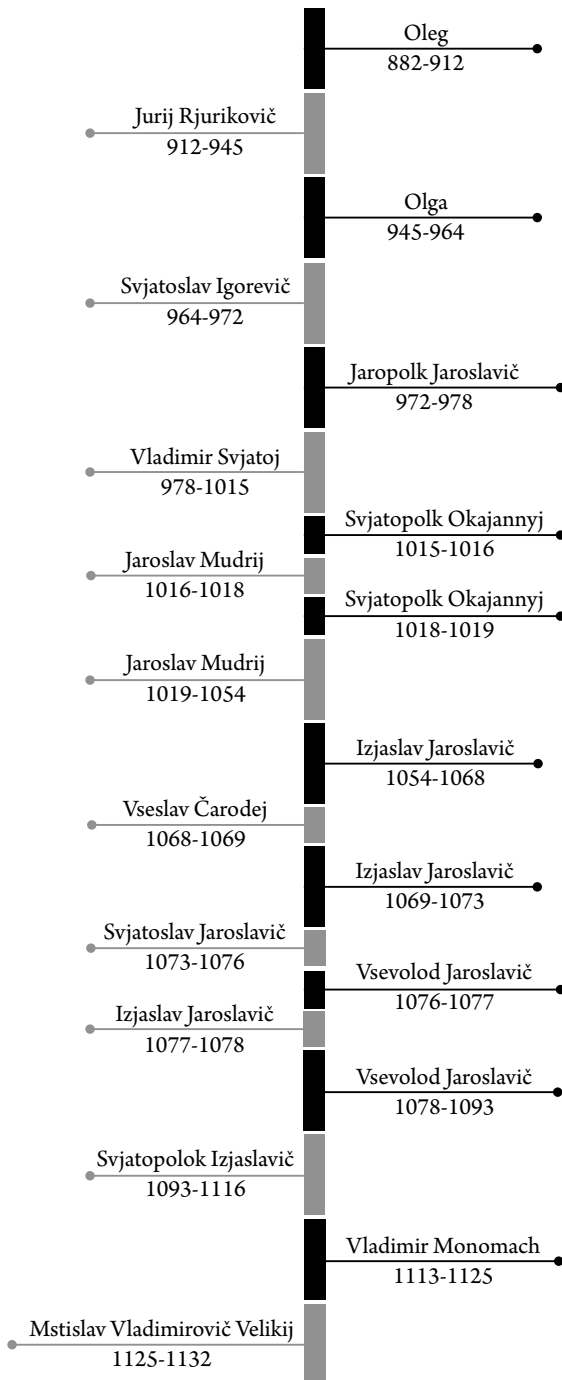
Oleg
882-912

Jurij Rjurikovič
912-945

Olga
945-964

Svjatoslav Igorevič
964-972

Jaropolk Jaroslavič
972-978

Vladimir Svjatoj
978-1015

Svjatopolk Okajannyj
1015-1016

Jaroslav Mudrij
1016-1018

Svjatopolk Okajannyj
1018-1019

Jaroslav Mudrij
1019-1054

Izjaslav Jaroslavič
1054-1068

Vseslav Čarodej
1068-1069

Izjaslav Jaroslavič
1069-1073

Svjatoslav Jaroslavič
1073-1076

Vsevolod Jaroslavič
1076-1077

Izjaslav Jaroslavič
1077-1078

Vsevolod Jaroslavič
1078-1093

Svjatopolok Izjaslavič
1093-1116

Vladimir Monomach
1113-1125

Mstislav Vladimirovič Velikij
1125-1132